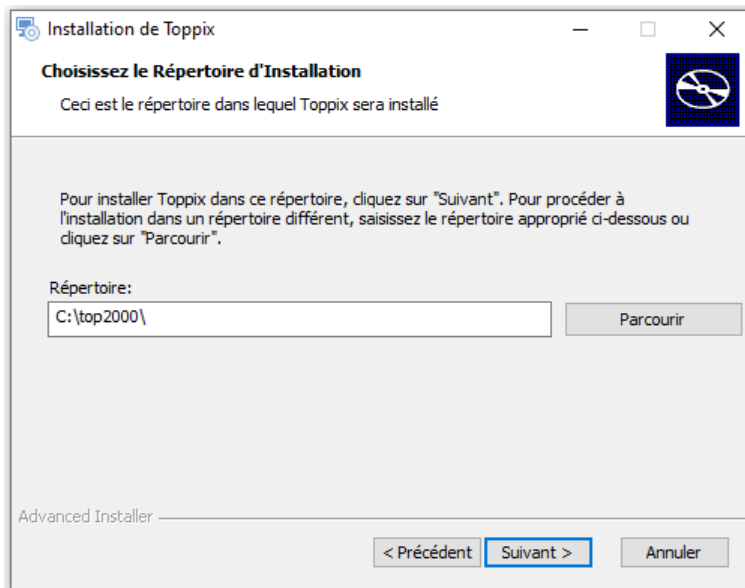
Installation de Toppix

Choisissez le Répertoire d'Installation

Ceci est le répertoire dans lequel Toppix sera installé

Pour installer Toppix dans ce répertoire, cliquez sur "Suivant". Pour procéder à l'installation dans un répertoire différent, saisissez le répertoire approprié ci-dessous ou cliquez sur "Parcourir".

Répertoire:

C:\top2000\

Parcourir

Advanced Installer

< Précédent

Suivant >

Annuler